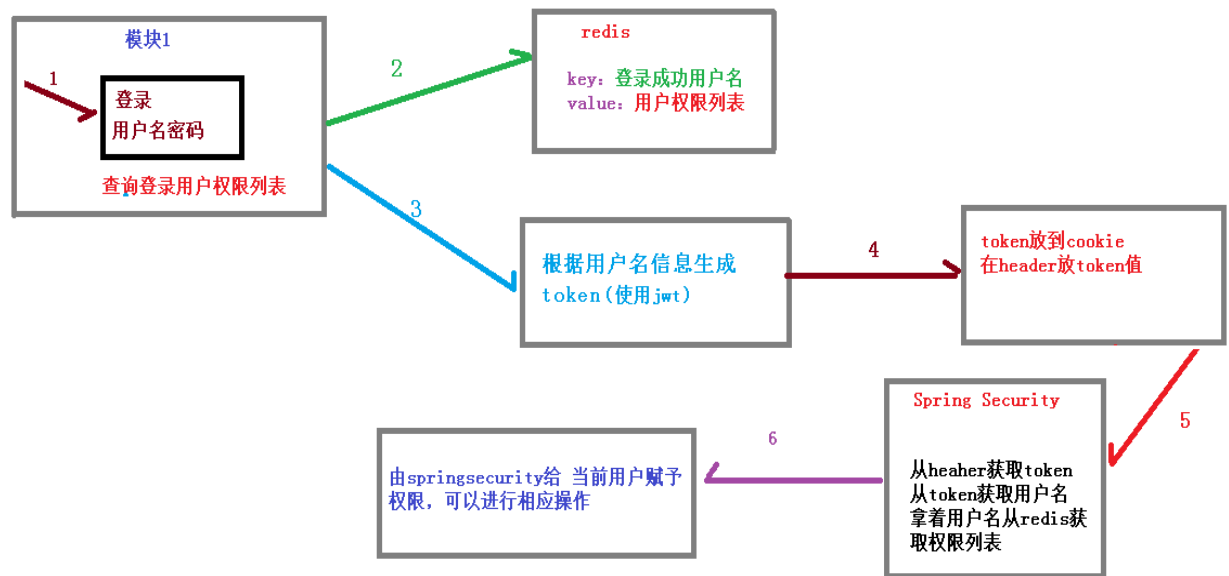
模块1

1

登录
用户名密码

查询登录用户权限列表

2

redis

key：登录成功用户名
value：用户权限列表

3

根据用户名信息生成
token(使用jwt)

4

token放到cookie
在header放token值

5

Spring Security

从heaher获取token
从token获取用户名
拿着用户名从redis获取权限列表

6

由springsecurity给 当前用户赋予权限，可以进行相应操作